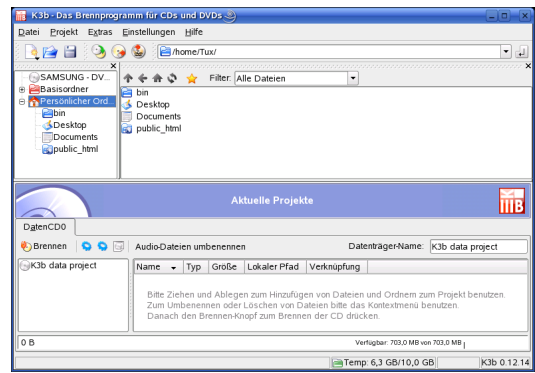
K3b - Das Brennprogramm für CDs und DVDs

Datei Projekt Extras Einstellungen Hilfe

/home/Tux/

SAMSUNG - DV...
Basisordner
Persönlicher Ord...
bin
Desktop
Documents
public_html

Filter: Alle Dateien

bin
Desktop
Documents
public_html

Aktuelle Projekte

DatenCD0

Brennen

Audio-Dateien umbenennen

Datenträger-Name: K3b data project

K3b data project

| Name | Typ | Größe | Lokaler Pfad | Verknüpfung |
|---|---|---|---|---|

Bitte Ziehen und Ablegen zum Hinzufügen von Dateien und Ordnern zum Projekt benutzen. Zum Umbenennen oder Löschen von Dateien bitte das Kontextmenü benutzen. Danach den Brennen-Knopf zum Brennen der CD drücken.

0 B

Verfügbar: 703,0 MB von 703,0 MB

Temp: 6,3 GB/10,0 GB

K3b 0.12.14